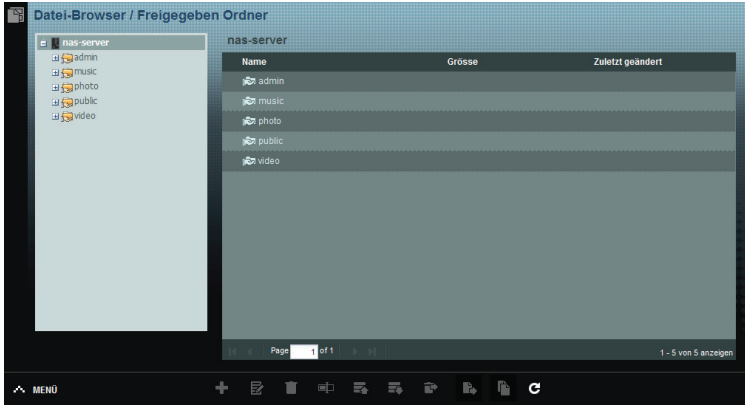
Datei-Browser / Freigegeben Ordner

nas-server
admin
music
photo
public
video

nas-server

| Name | Grösse | Zuletzt geändert |
|---|---|---|
| admin | | |
| music | | |
| photo | | |
| public | | |
| video | | |

Page 1 of 1

1 - 5 von 5 anzeigen

MENÜ